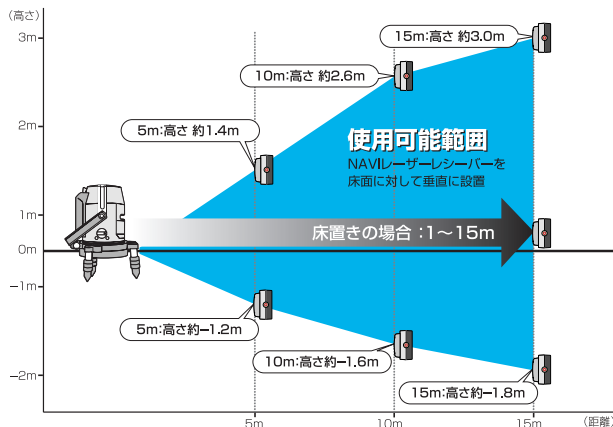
(高さ)

3m
2m
1m
0m
−1m
−2m

15m:高さ 約3.0m

10m:高さ 約2.6m

5m:高さ 約1.4m

使用可能範囲

NAVIレーザーレシーバーを床面に対して垂直に設置

床置きの場合 :1〜15m

5m:高さ約−1.2m

10m:高さ約−1.6m

15m:高さ約−1.8m

5m
10m
15m
(距離)